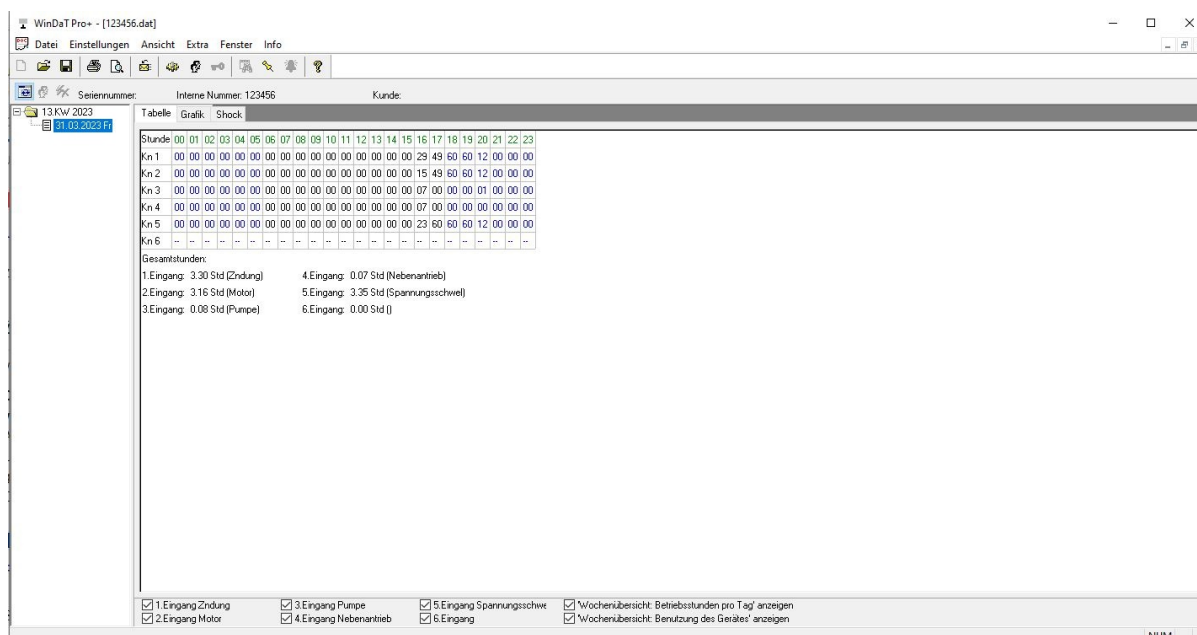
WinDaT Pro+ - [123456.dat]

Datei Einstellungen Ansicht Extra Fenster Info

Seriennummer: Interne Nummer: 123456 Kunde:

13.KW 2023
31.03.2023 Fr

Tabelle Grafik Shock

| Stunde | 00 | 01 | 02 | 03 | 04 | 05 | 06 | 07 | 08 | 09 | 10 | 11 | 12 | 13 | 14 | 15 | 16 | 17 | 18 | 19 | 20 | 21 | 22 | 23 |
|---|---|---|---|---|---|---|---|---|---|---|---|---|---|---|---|---|---|---|---|---|---|---|---|---|
| Kn 1 | 00 | 00 | 00 | 00 | 00 | 00 | 00 | 00 | 00 | 00 | 00 | 00 | 00 | 00 | 00 | 00 | 29 | 49 | 60 | 60 | 12 | 00 | 00 | 00 |
| Kn 2 | 00 | 00 | 00 | 00 | 00 | 00 | 00 | 00 | 00 | 00 | 00 | 00 | 00 | 00 | 00 | 00 | 15 | 49 | 60 | 60 | 12 | 00 | 00 | 00 |
| Kn 3 | 00 | 00 | 00 | 00 | 00 | 00 | 00 | 00 | 00 | 00 | 00 | 00 | 00 | 00 | 00 | 00 | 07 | 00 | 00 | 00 | 01 | 00 | 00 | 00 |
| Kn 4 | 00 | 00 | 00 | 00 | 00 | 00 | 00 | 00 | 00 | 00 | 00 | 00 | 00 | 00 | 00 | 00 | 07 | 00 | 00 | 00 | 00 | 00 | 00 | 00 |
| Kn 5 | 00 | 00 | 00 | 00 | 00 | 00 | 00 | 00 | 00 | 00 | 00 | 00 | 00 | 00 | 00 | 00 | 23 | 60 | 60 | 60 | 12 | 00 | 00 | 00 |
| Kn 6 | -- | -- | -- | -- | -- | -- | -- | -- | -- | -- | -- | -- | -- | -- | -- | -- | -- | -- | -- | -- | -- | -- | -- | -- |

Gesamtstunden:
1.Eingang: 3.30 Std (Zndung) 4.Eingang: 0.07 Std (Nebenantrieb)
2.Eingang: 3.16 Std (Motor) 5.Eingang: 3.35 Std (Spannungsschwel)
3.Eingang: 0.08 Std (Pumpe) 6.Eingang: 0.00 Std ()

1.Eingang Zndung
2.Eingang Motor
3.Eingang Pumpe
4.Eingang Nebenantrieb
5.Eingang Spannungsschwe
6.Eingang
'Wochenübersicht: Betriebsstunden pro Tag' anzeigen
'Wochenübersicht: Benutzung des Gerätes' anzeigen

NUM